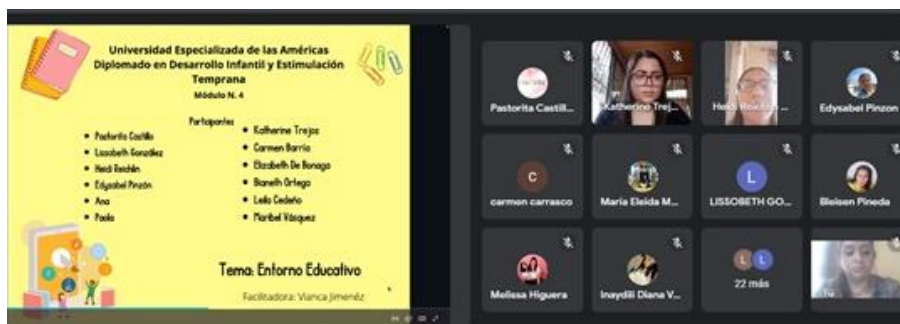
Universidad Especializada de las Américas
Diplomado en Desarrollo Infantil y Estimulación Temprana
Módulo N. 4

Participantes
• Pastorita Castillo
• Lissobeth Gonzalez
• Heidi Reichlin
• Edysabel Pinzón
• Ana
• Paola

• Katherine Trejos
• Carmen Barria
• Elizabeth De Bonaga
• Bianeth Ortega
• Leila Cedeño
• Maribel Vásquez

Tema: Entorno Educativo

Facilitadora: Vianca Jiménez

Pastorita Castill...
Katherine Trej...
Heidi Reichlin ...
Edysabel Pinzon
C
carmen carrasco
Maria Eleida M...
L
LISSOBETH GO...
Bleisen Pineda
Melissa Higuera
Inaydilli Diana V...
L L
22 más